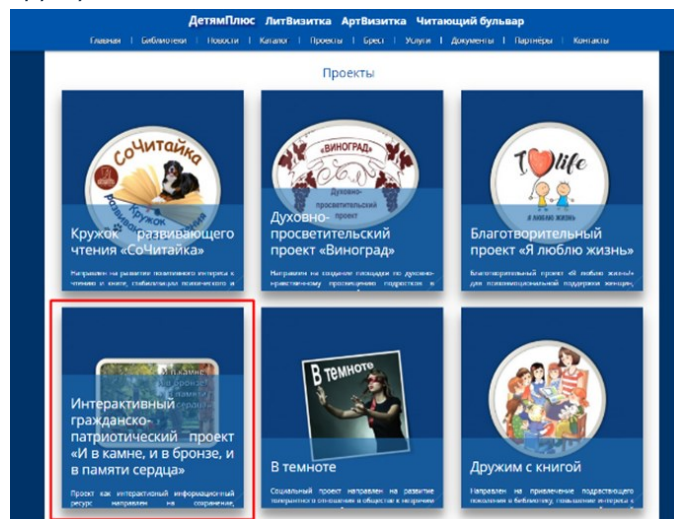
ДетямПлюс ЛитВизитка АртВизитка Читающий бульвар

Главная | Библиотеки | Новости | Каталог | Проекты | Брест | Услуги | Документы | Партнёры | Контакты

Проекты

СоЧитайка

Кружок развивающего чтения «СоЧитайка»

Направлен на развитие позитивного интереса к чтению и книге, стабилизацию психического и

«ВИНОГРАД»

Духовно-просветительский проект

Духовно-просветительский проект «Виноград»

Направлен на создание площадки по духовно-нравственному просвещению подростков и

I life

Я люблю жизнь

Благотворительный проект «Я люблю жизнь»

Благотворительный проект «Я люблю жизнь» для психоэмоциональной поддержки женщин,

Интерактивный гражданско-патриотический проект «И в камне, и в бронзе, и в памяти сердца»

Проект как интерактивный информационный ресурс направлен на сохранение,

В темноте

В темноте

Социальный проект направлен на развитие толерантного отношения в обществе к незрячим

Дружим с книгой

Направлен на привлечение подрастающего поколения в библиотеку, повышение интереса к